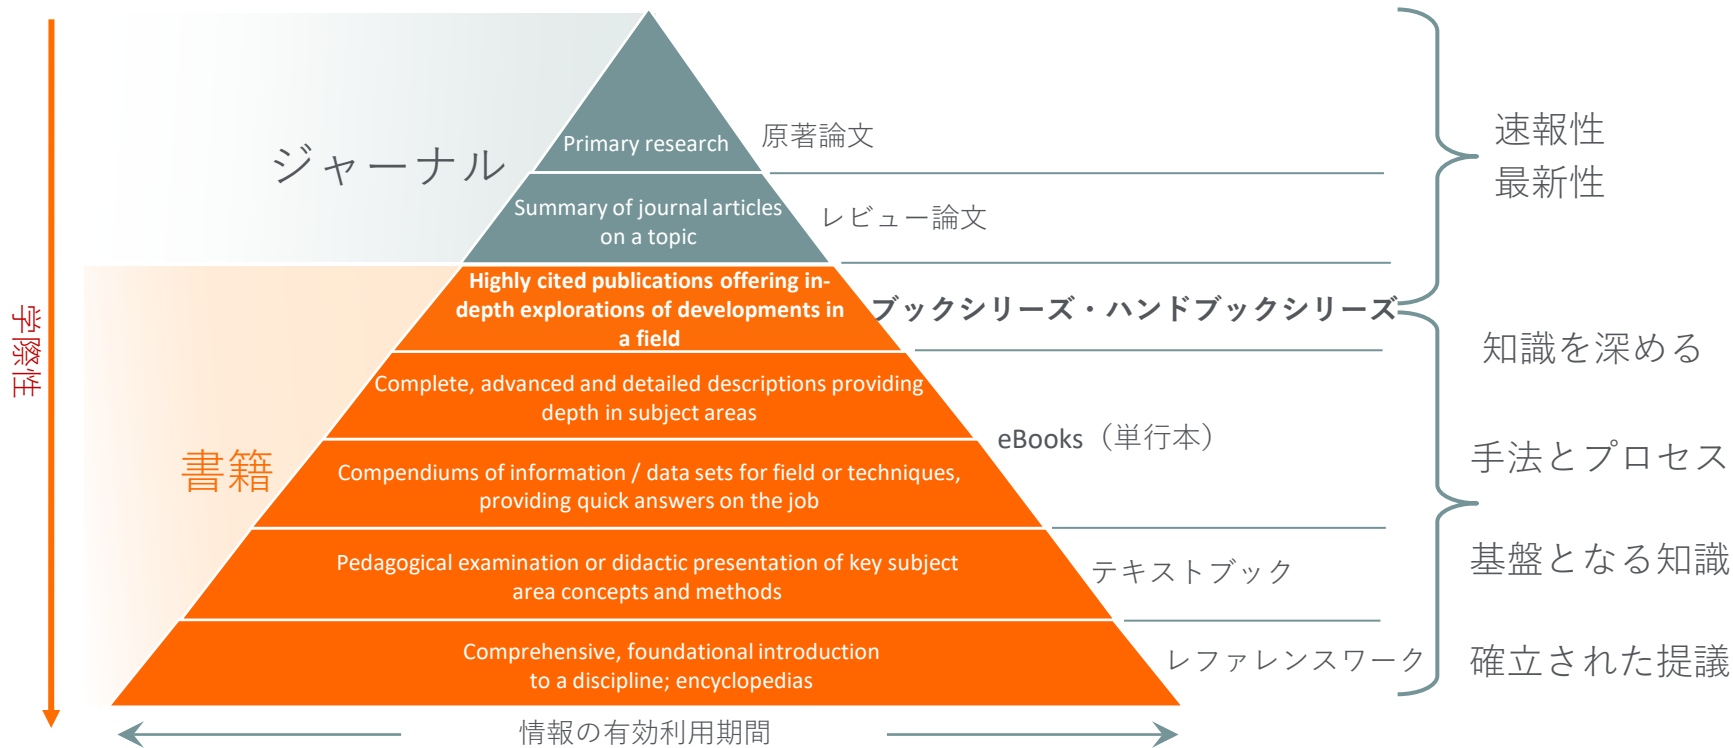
学際性

ジャーナル

Primary research

原著論文

Summary of journal articles on a topic

レビュー論文

速報性
最新性

書籍

Highly cited publications offering in-depth explorations of developments in a field

ブックシリーズ・ハンドブックシリーズ

知識を深める

Complete, advanced and detailed descriptions providing depth in subject areas

eBooks（単行本）

Compendiums of information / data sets for field or techniques, providing quick answers on the job

手法とプロセス

Pedagogical examination or didactic presentation of key subject area concepts and methods

テキストブック

基盤となる知識

Comprehensive, foundational introduction to a discipline; encyclopedias

レファレンスワーク

確立された提議

情報の有効利用期間